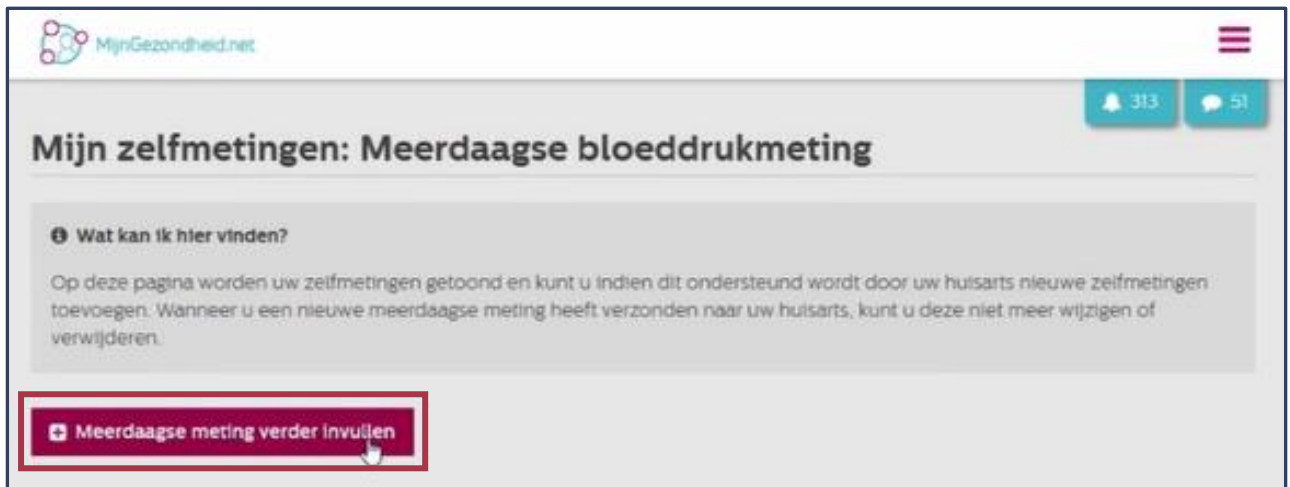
MijnGezondheid.net

313

51

Mijn zelfmetingen: Meerdaagse bloeddrukmeting

Wat kan ik hier vinden?

Op deze pagina worden uw zelfmetingen getoond en kunt u indien dit ondersteund wordt door uw huisarts nieuwe zelfmetingen toevoegen. Wanneer u een nieuwe meerdaagse meting heeft verzonden naar uw huisarts, kunt u deze niet meer wijzigen of verwijderen.

Meerdaagse meting verder invullen